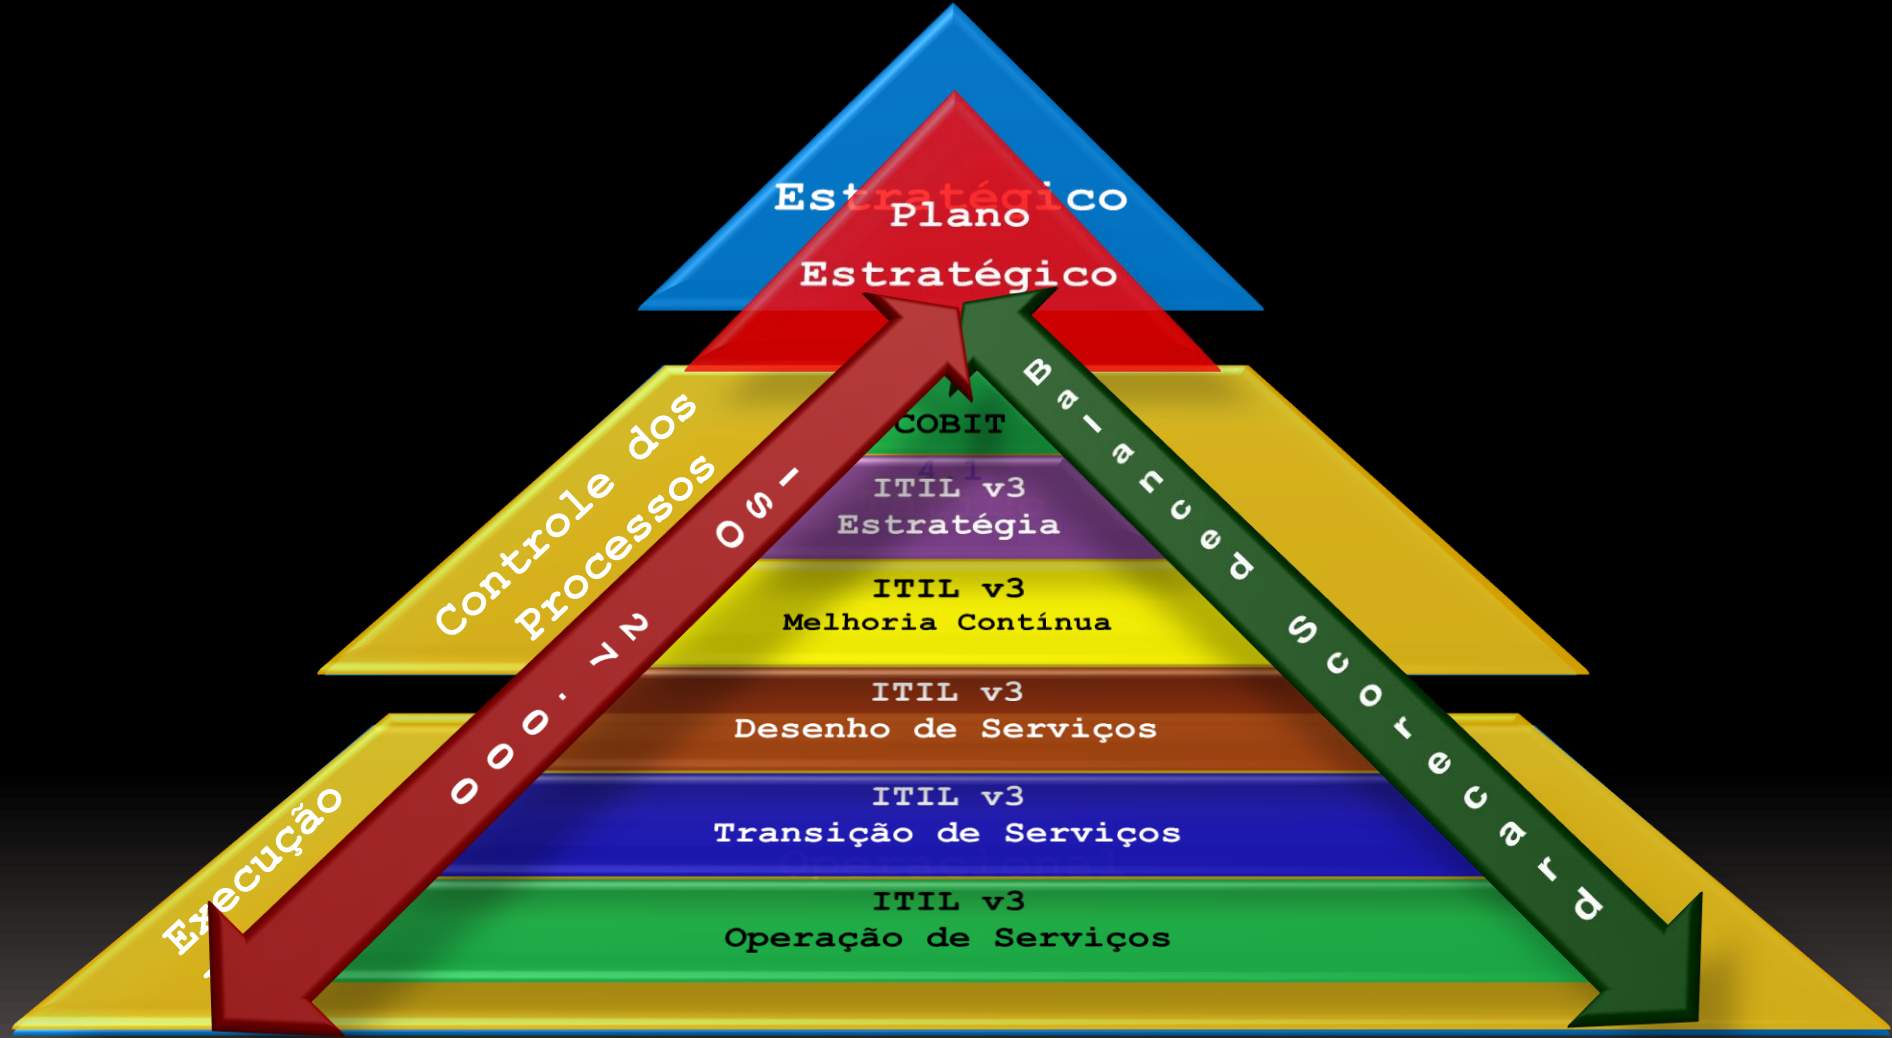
Estratégico

Plano Estratégico

Controle dos Processos

Execução

ISO 20.000

COBIT

4.1

ITIL v3 Estratégia

ITIL v3 Melhoria Contínua

ITIL v3 Desenho de Serviços

ITIL v3 Transição de Serviços

ITIL v3 Operação de Serviços

Balanced Scorecard